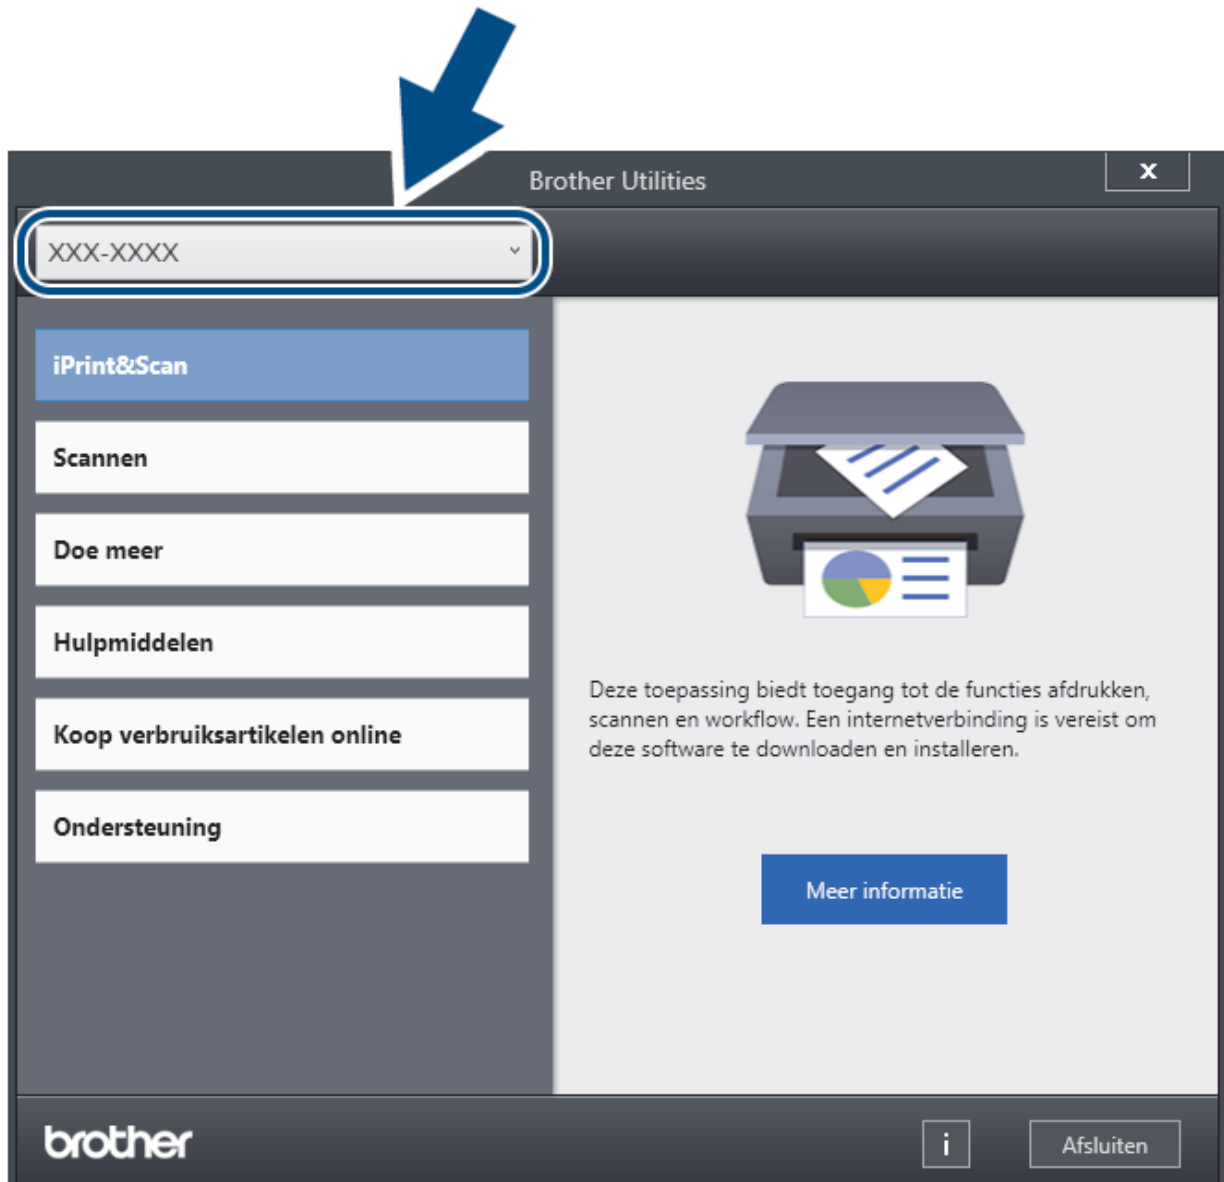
Brother Utilities

x

XXX-XXXX

iPrint&Scan

Scannen

Doe meer

Hulpmiddelen

Koop verbruiksartikelen online

Ondersteuning

Deze toepassing biedt toegang tot de functies afdrukken, scannen en workflow. Een internetverbinding is vereist om deze software te downloaden en installeren.

Meer informatie

brother

i

Afsluiten